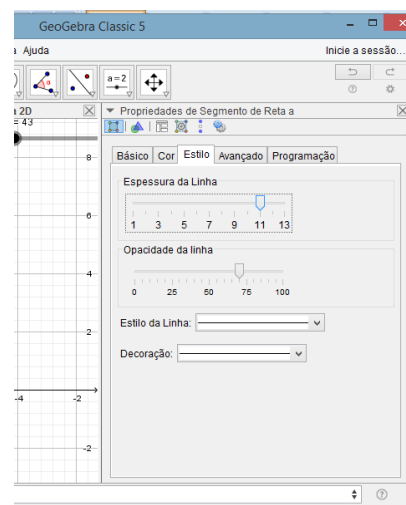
GeoGebra Classic 5

a Ajuda

Inicie a sessão...

a = 2

a 2D

= 43

Propriedades de Segmento de Reta a

8

6

4

2

-4

-2

-2

Básico | Cor | Estilo | Avançado | Programação

Espessura da Linha

1 3 5 7 9 11 13

Opacidade da linha

0 25 50 75 100

Estilo da Linha:

Decoração: